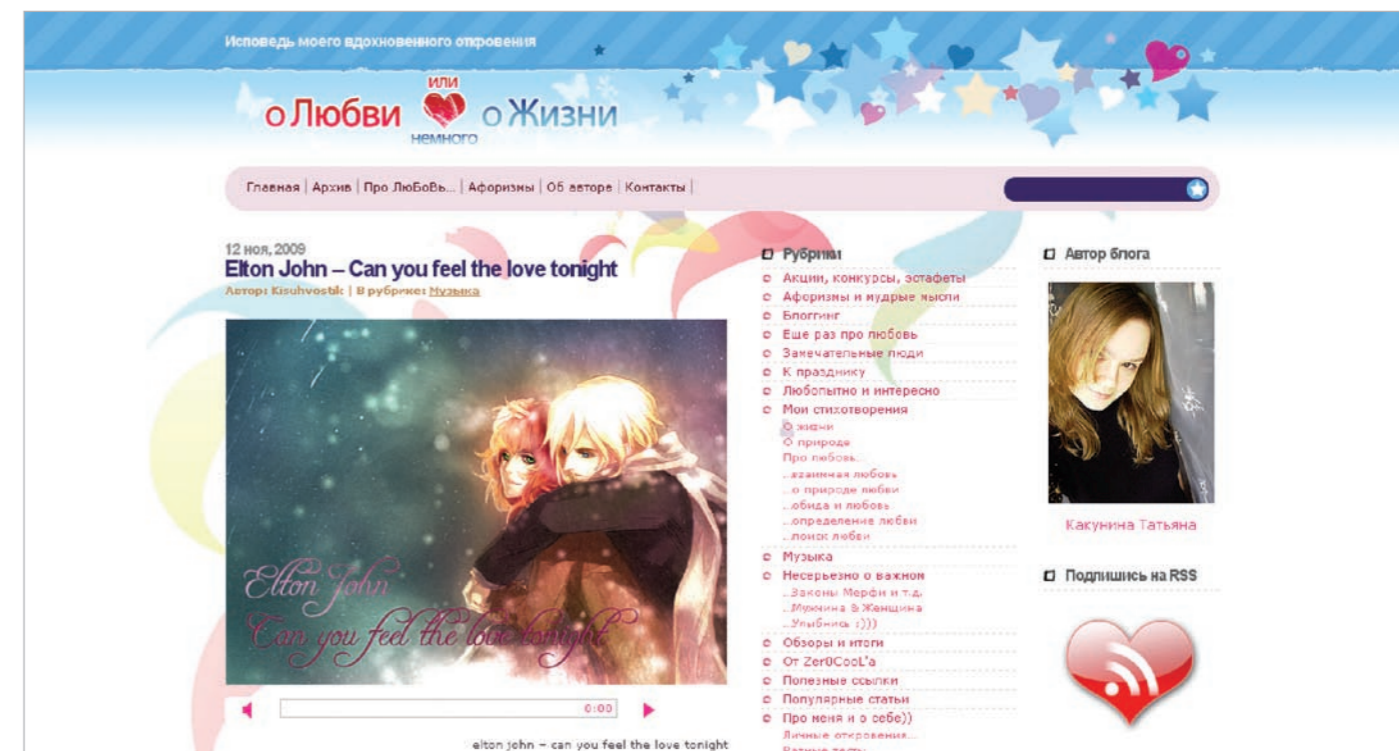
Исповедь моего вдохновенного откровения

о Любви или немного о Жизни

Главная | Архив | Про ЛюБоВь... | Афоризмы | Об авторе | Контакты |

12 ноя, 2009
Elton John – Can you feel the love tonight
Автор: Kisuhvostik | В рубрике: Музыка

Elton John
Can you feel the love tonight

0:00

elton john – can you feel the love tonight

Рубрики
Акции, конкурсы, эстафеты
Афоризмы и мудрые мысли
Блоггинг
Еще раз про любовь
Замечательные люди
К празднику
Любопытно и интересно
Мои стихотворения
О жизни
О природе
Про любовь...
..взаимная любовь
..о природе любви
..обида и любовь
..определение любви
..поиск любви
Музыка
Несерьезно о важном
..Законы Мерфи и т.д.
..Мужчина & Женщина
..Улыбнись :)))
Обзоры и итоги
От Zer0CooL'a
Полезные ссылки
Популярные статьи
Про меня и о себе))
Личные откровения...
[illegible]

Автор блога
Какунина Татьяна

Подпишись на RSS